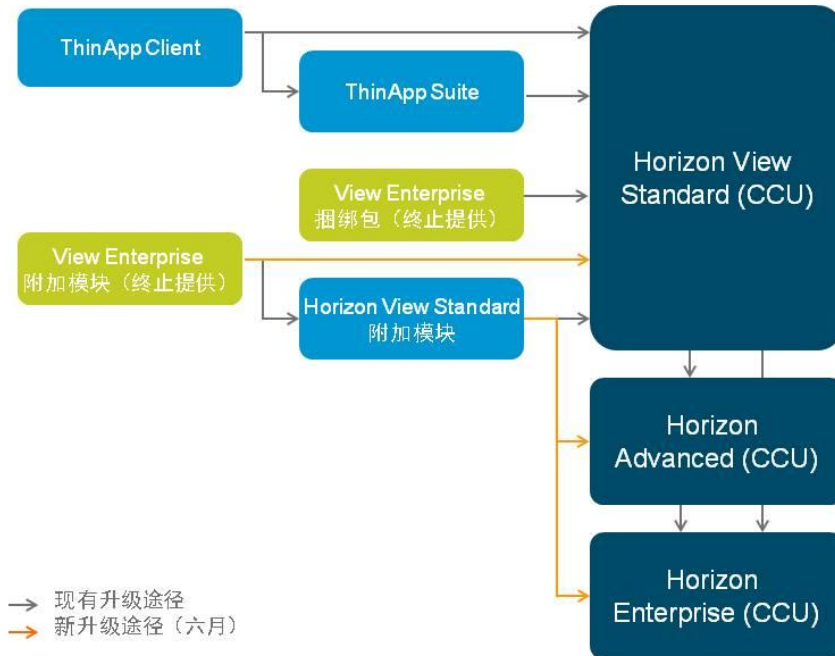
ThinApp Client

ThinApp Suite

View Enterprise
捆绑包（终止提供）

View Enterprise
附加模块（终止提供）

Horizon View Standard
附加模块

Horizon View Standard (CCU)

Horizon Advanced (CCU)

Horizon Enterprise (CCU)

现有升级途径
新升级途径（六月）